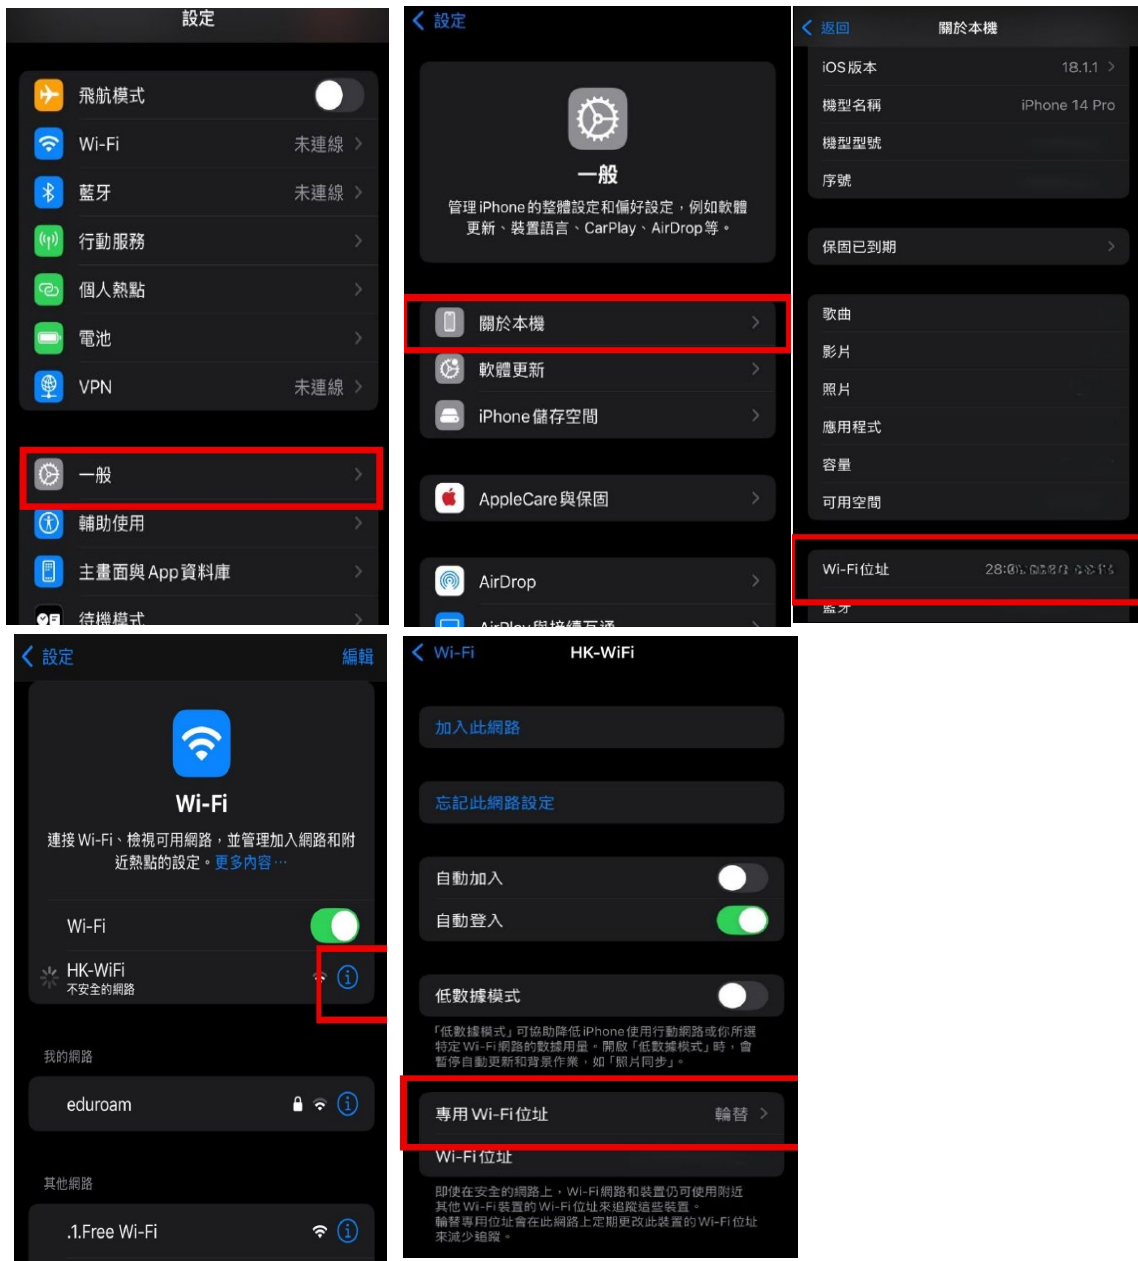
設定

飛航模式
Wi-Fi 未連線
藍牙 未連線
行動服務
個人熱點
電池
VPN 未連線

一般
輔助使用
主畫面與App資料庫
待機模式

設定

一般
管理iPhone的整體設定和偏好設定，例如軟體更新、裝置語言、CarPlay、AirDrop等。

關於本機
軟體更新
iPhone儲存空間

AppleCare與保固

AirDrop
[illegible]

返回 關於本機

iOS版本 18.1.1
機型名稱 iPhone 14 Pro
機型型號
序號

保固已到期

歌曲
影片
照片
應用程式
容量
可用空間

Wi-Fi位址 28:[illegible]
藍牙

設定 編輯

Wi-Fi
連接Wi-Fi、檢視可用網路，並管理加入網路和附近熱點的設定。更多內容⋯

Wi-Fi
HK-WiFi
不安全的網路

我的網路
eduroam

其他網路
.1.Free Wi-Fi

Wi-Fi HK-WiFi

加入此網路

忘記此網路設定

自動加入
自動登入

低數據模式
「低數據模式」可協助降低iPhone使用行動網路或你所選特定Wi-Fi網路的數據用量。開啟「低數據模式」時，會暫停自動更新和背景作業，如「照片同步」。

專用Wi-Fi位址 輪替
Wi-Fi位址
即使在安全的網路上，Wi-Fi網路和裝置仍可使用附近其他Wi-Fi裝置的Wi-Fi位址來追蹤這些裝置。
輪替專用位址會在此網路上定期更改此裝置的Wi-Fi位址來減少追蹤。